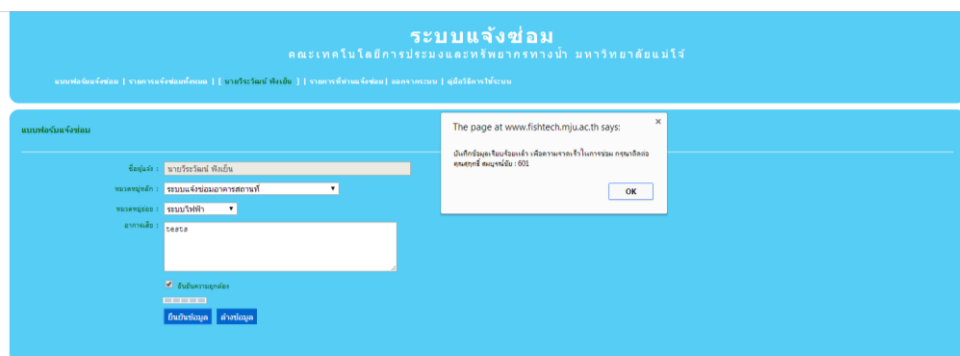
ระบบแจ้งซ่อม
คณะเทคโนโลยีการประมงและทรัพยากรทางน้ำ มหาวิทยาลัยแม่โจ้

แบบฟอร์มแจ้งซ่อม | รายการแจ้งซ่อมทั้งหมด | [ นายวีระวัฒน์ ฟังเย็น ] | รายการที่ท่านแจ้งซ่อม | ออกจากระบบ | คู่มือวิธีการใช้ระบบ

แบบฟอร์มแจ้งซ่อม

ชื่อผู้แจ้ง : นายวีระวัฒน์ ฟังเย็น

หมวดหมู่หลัก : ระบบแจ้งซ่อมอาคารสถานที่

หมวดหมู่ย่อย : ระบบไฟฟ้า

อาการเสีย : teste

ยืนยันความถูกต้อง

บันทึกข้อมูล ล้างข้อมูล

The page at www.fishtech.mju.ac.th says:

บันทึกข้อมูลเรียบร้อยแล้ว เพื่อตามรายละเอียดในการซ่อม กรุณาติดต่อ คุณสุรศักดิ์ สมบูรณ์ชัย : 601

OK